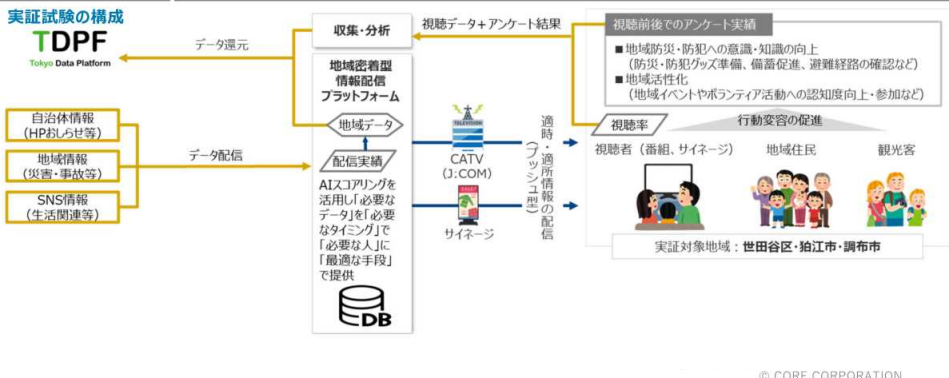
実証試験の構成

TDPF
Tokyo Data Platform

データ還元

収集・分析

視聴データ+アンケート結果

視聴前後でのアンケート実績
■地域防災・防犯への意識・知識の向上
（防災・防犯グッズ準備、備蓄促進、避難経路の確認など）
■地域活性化
（地域イベントやボランティア活動への認知度向上・参加など）

行動変容の促進

視聴率

視聴者（番組、サイネージ）

地域住民

観光客

実証対象地域：世田谷区・狛江市・調布市

自治体情報
（HPおしらせ等）

地域情報
（災害・事故等）

SNS情報
（生活関連等）

データ配信

地域密着型
情報配信
プラットフォーム

地域データ

配信実績

AIスコアリングを活用し「必要なデータ」を「必要なタイミング」で「必要な人」に「最適な手段」で提供

DB

TELEVISION

CATV
（J:COM）

サイネージ

適時・適所情報の配信
（プッシュ型）

© CORE CORPORATION